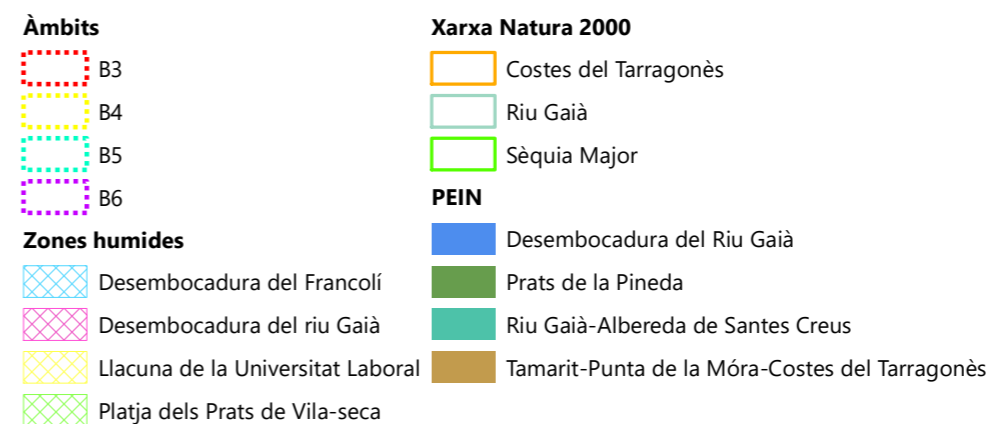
Àmbits

B3

B4

B5

B6

Zones humides

Desembocadura del Francolí

Desembocadura del riu Gaià

Llacuna de la Universitat Laboral

Platja dels Prats de Vila-seca

Xarxa Natura 2000

Costes del Tarragonès

Riu Gaià

Sèquia Major

PEIN

Desembocadura del Riu Gaià

Prats de la Pineda

Riu Gaià-Albereda de Santes Creus

Tamarit-Punta de la Móra-Costes del Tarragonès